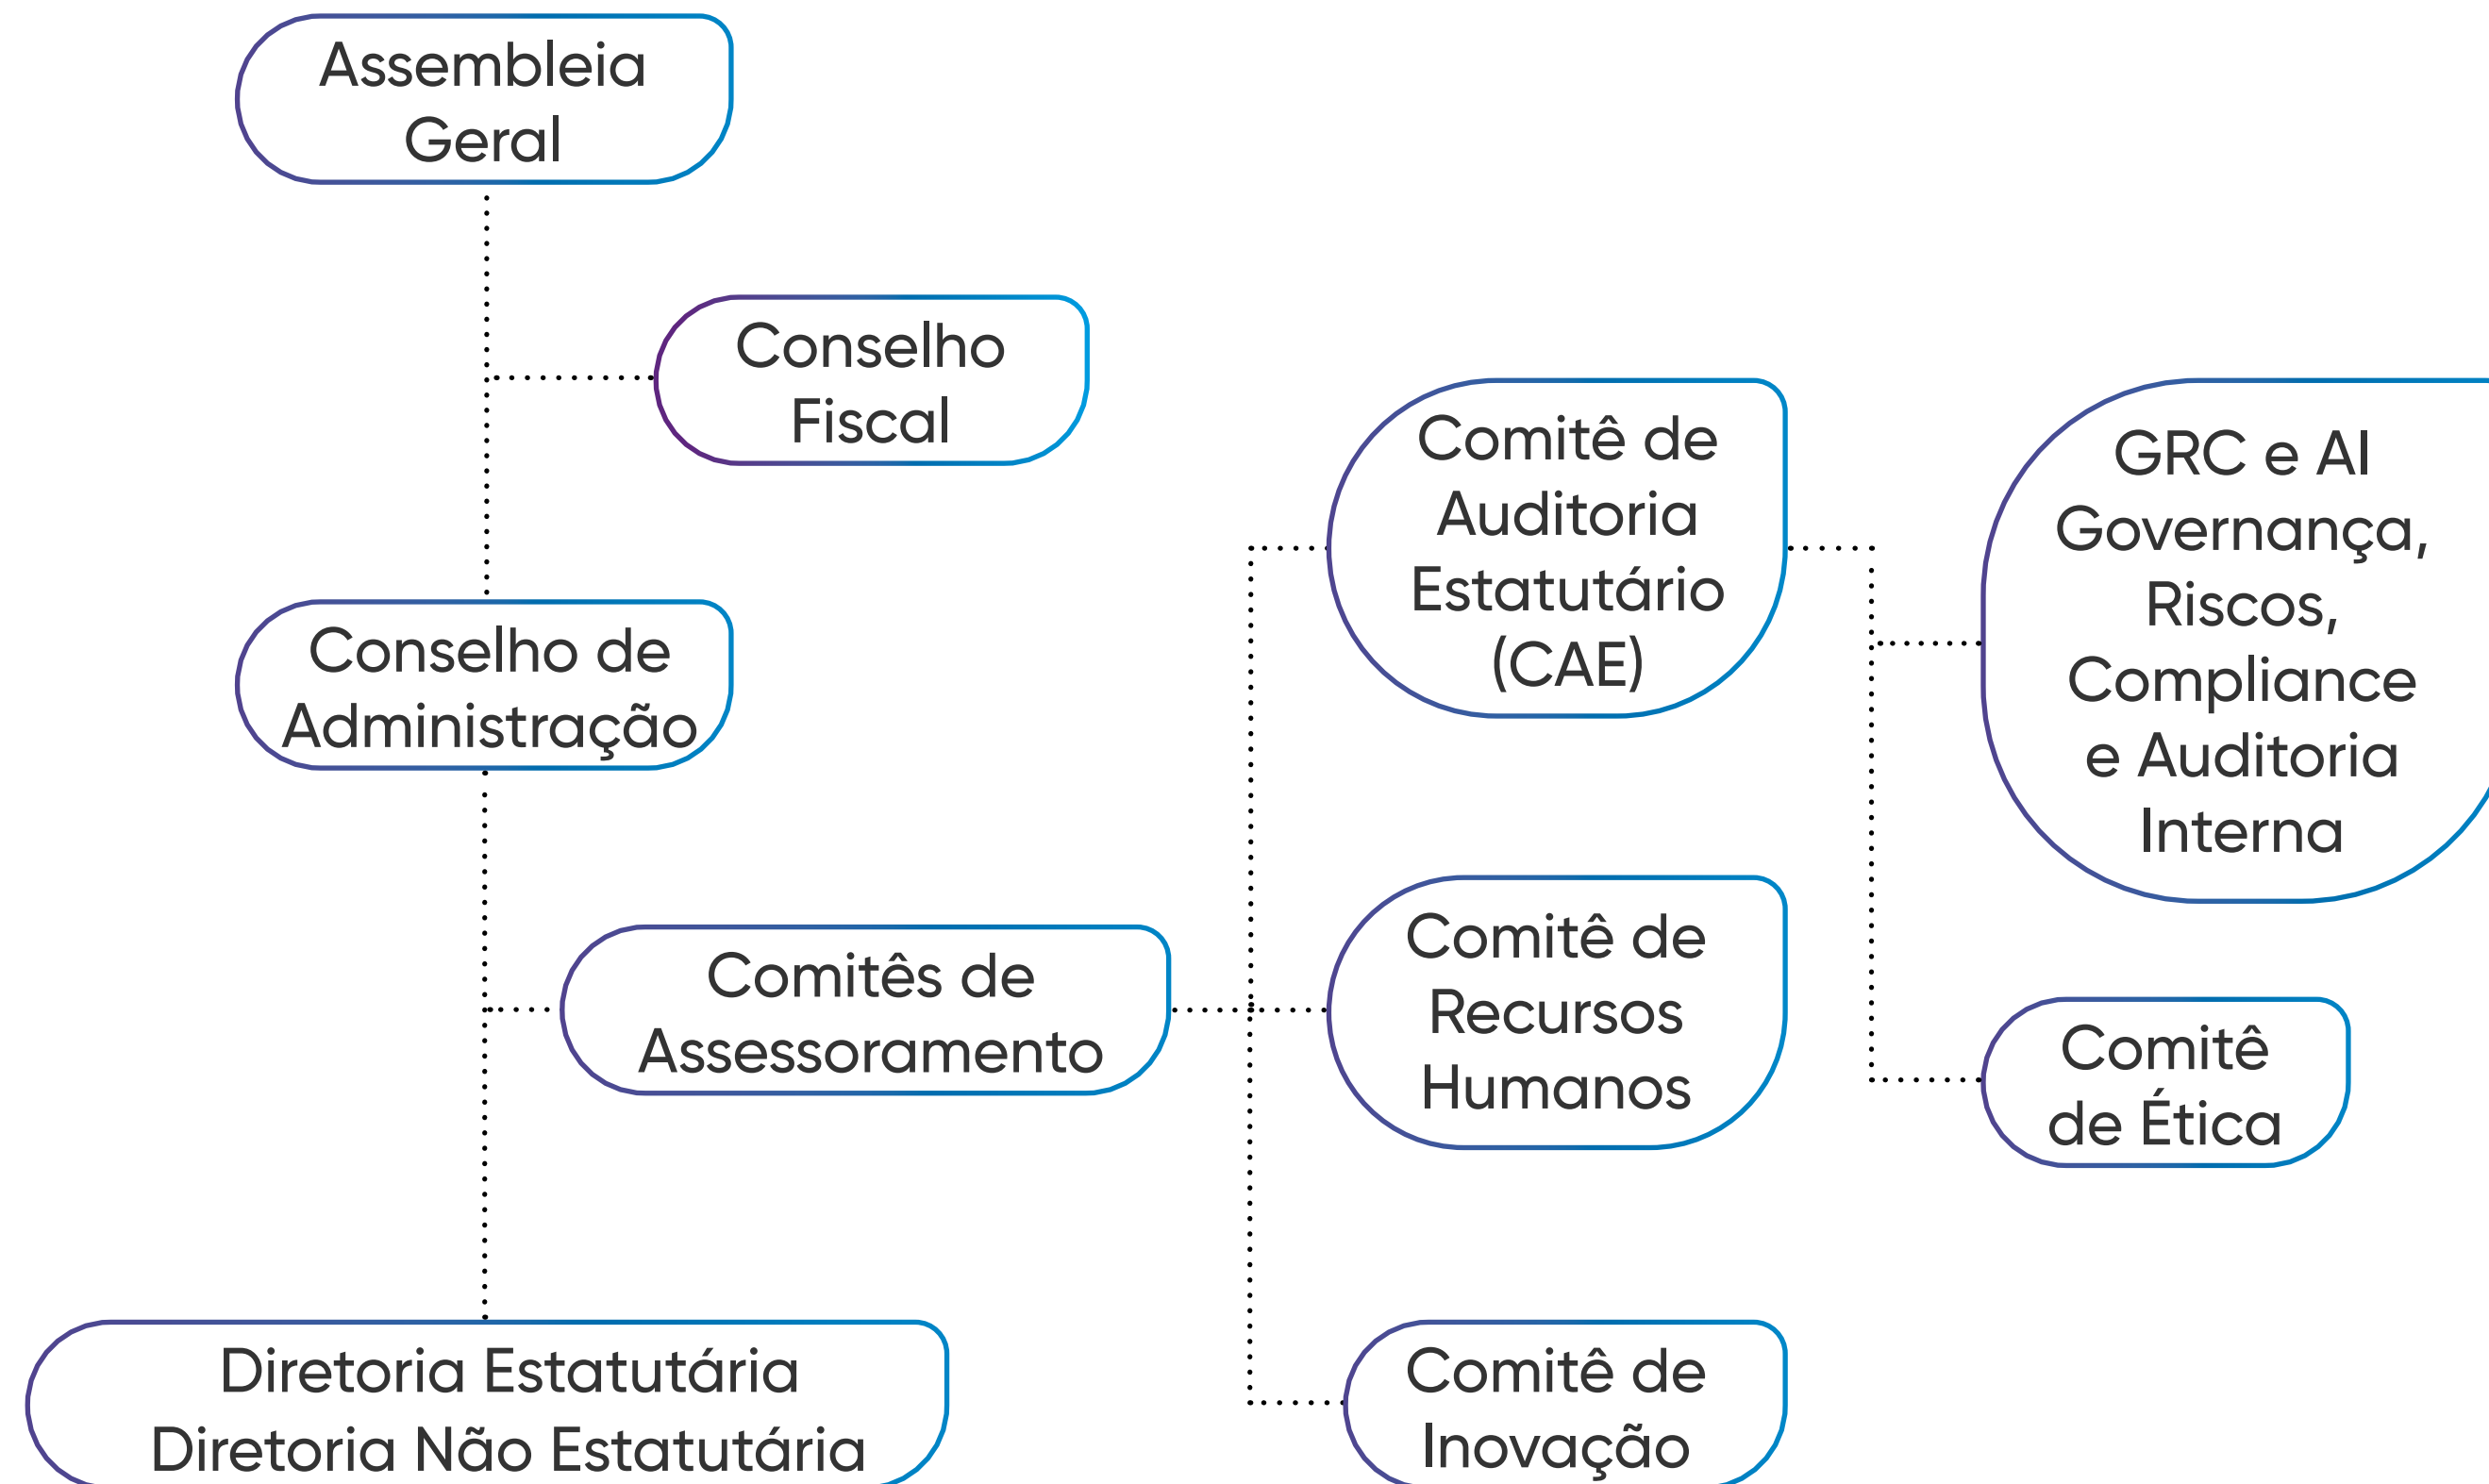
Assembleia Geral

Conselho Fiscal

Conselho de Administração

Comitês de Assessoramento

Diretoria Estatutária
Diretoria Não Estatutária

Comitê de Auditoria Estatutário (CAE)

Comitê de Recursos Humanos

Comitê de Inovação

GRC e AI
Governança, Riscos, Compliance e Auditoria Interna

Comitê de Ética